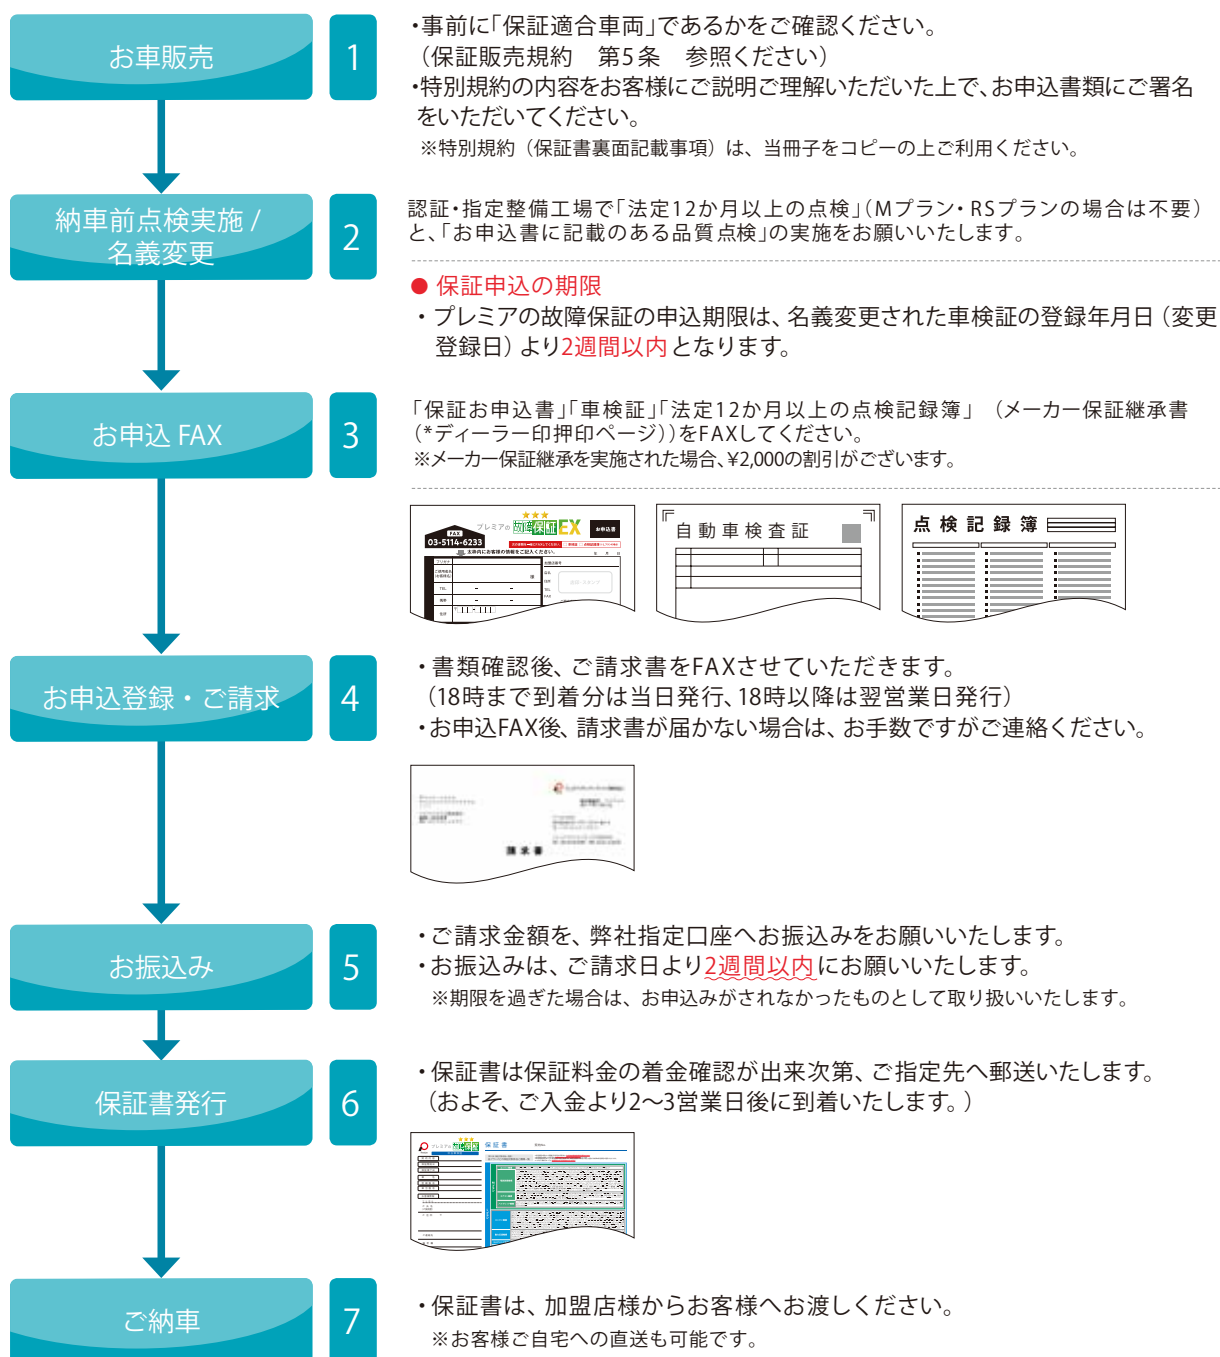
お車販売

1

・事前に「保証適合車両」であるかをご確認ください。
（保証販売規約　第5条　参照ください）
・特別規約の内容をお客様にご説明ご理解いただいた上で、お申込書類にご署名をいただいてください。
※特別規約（保証書裏面記載事項）は、当冊子をコピーの上ご利用ください。

納車前点検実施 / 名義変更

2

認証・指定整備工場で「法定12か月以上の点検」（Mプラン・RSプランの場合は不要）と、「お申込書に記載のある品質点検」の実施をお願いいたします。

● 保証申込の期限
・プレミアの故障保証の申込期限は、名義変更された車検証の登録年月日（変更登録日）より2週間以内となります。

お申込 FAX

3

「保証お申込書」「車検証」「法定12か月以上の点検記録簿」（メーカー保証継承書（*ディーラー印押印ページ））をFAXしてください。
※メーカー保証継承を実施された場合、¥2,000の割引がございます。

FAX 03-5114-6233
プレミアの 故障保証 EX
お申込書

自 動 車 検 査 証

点 検 記 録 簿

お申込登録・ご請求

4

・書類確認後、ご請求書をFAXさせていただきます。
（18時まで到着分は当日発行、18時以降は翌営業日発行）
・お申込FAX後、請求書が届かない場合は、お手数ですがご連絡ください。

請求書

お振込み

5

・ご請求金額を、弊社指定口座へお振込みをお願いいたします。
・お振込みは、ご請求日より2週間以内にお願いいたします。
※期限を過ぎた場合は、お申込みがされなかったものとして取り扱いいたします。

保証書発行

6

・保証書は保証料金の着金確認が出来次第、ご指定先へ郵送いたします。
（およそ、ご入金より2~3営業日後に到着いたします。）

保証書

ご納車

7

・保証書は、加盟店様からお客様へお渡しください。
※お客様ご自宅への直送も可能です。